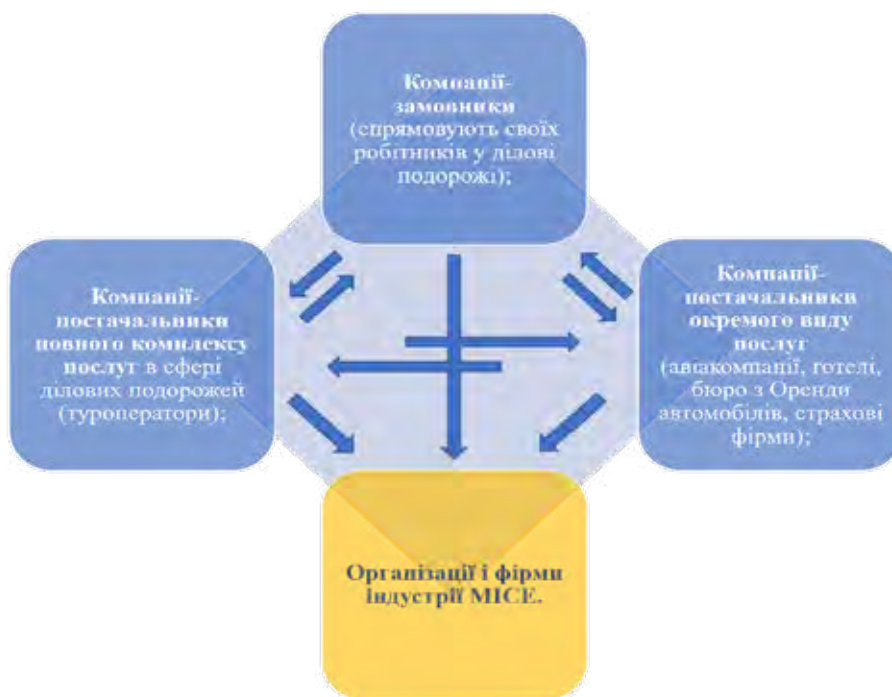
Компанії-замовники (спрямовують своїх робітників у ділові подорожі);

Компанії-постачальники повного комплексу послуг в сфері ділових подорожей (туроператори);

Компанії-постачальники окремого виду послуг (авіакомпанії, готелі, бюро з Оренди автомобілів, страхові фірми);

Організації і фірми індустрії MICE.